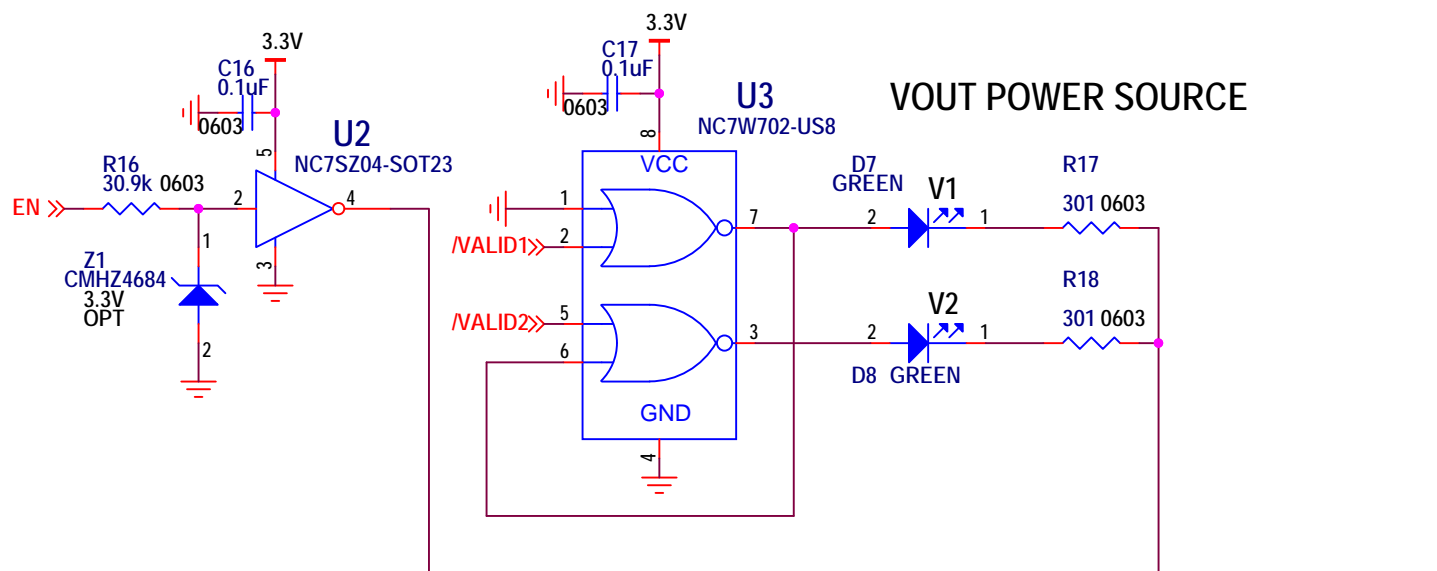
3.3V
C16
0.1uF
0603
5
U2
NC7SZ04-SOT23
R16
30.9k 0603
EN
2
4
1
3
Z1
CMHZ4684
3.3V
OPT
2

3.3V
C17
0.1uF
0603
8
U3
NC7W702-US8
VCC
1
2
/VALID1
/VALID2
5
6
7
3
GND
4

VOUT POWER SOURCE
D7
GREEN
V1
2
1
R17
301 0603
R18
301 0603
V2
2
1
D8 GREEN